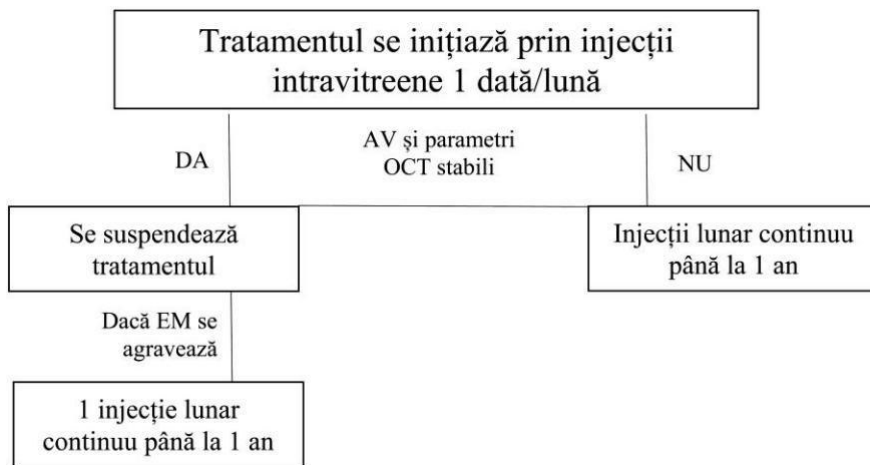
Tratamentul se inițiază prin injecții intravitreene 1 dată/lună

AV și parametri OCT stabili

DA

NU

Se suspendează tratamentul

Injecții lunar continuu până la 1 an

Dacă EM se agravează

1 injecție lunar continuu până la 1 an